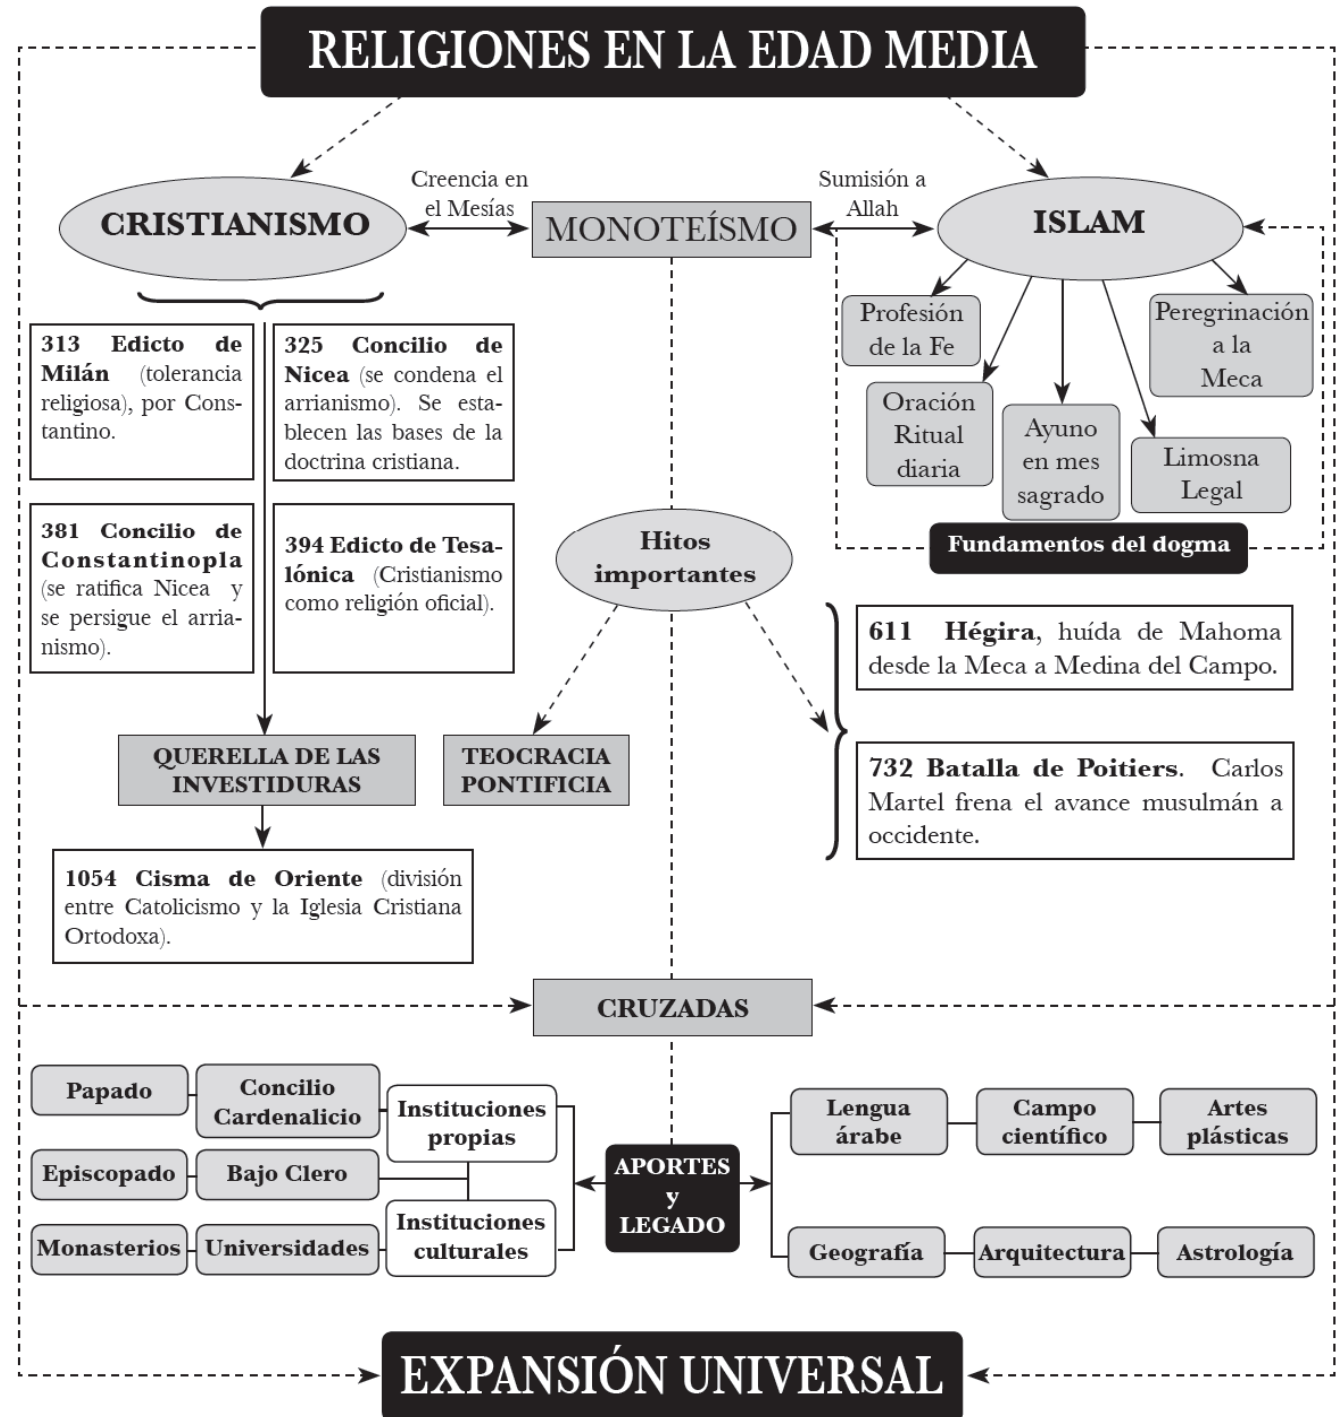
RELIGIONES EN LA EDAD MEDIA

CRISTIANISMO

Creencia en el Mesías

MONOTEÍSMO

Sumisión a Allah

ISLAM

Profesión de la Fe

Oración Ritual diaria

Ayuno en mes sagrado

Limosna Legal

Peregrinación a la Meca

Fundamentos del dogma

**313 Edicto de Milán** (tolerancia religiosa), por Constantino.

**325 Concilio de Nicea** (se condena el arrianismo). Se establecen las bases de la doctrina cristiana.

**381 Concilio de Constantinopla** (se ratifica Nicea y se persigue el arrianismo).

**394 Edicto de Tesalónica** (Cristianismo como religión oficial).

Hitos importantes

**611 Hégira**, huída de Mahoma desde la Meca a Medina del Campo.

**732 Batalla de Poitiers**. Carlos Martel frena el avance musulmán a occidente.

QUERELLA DE LAS INVESTIDURAS

TEOCRACIA PONTIFICIA

**1054 Cisma de Oriente** (división entre Catolicismo y la Iglesia Cristiana Ortodoxa).

CRUZADAS

Papado

Concilio Cardenalicio

Instituciones propias

Episcopado

Bajo Clero

Monasterios

Universidades

Instituciones culturales

APORTES y LEGADO

Lengua árabe

Campo científico

Artes plásticas

Geografía

Arquitectura

Astrología

EXPANSIÓN UNIVERSAL